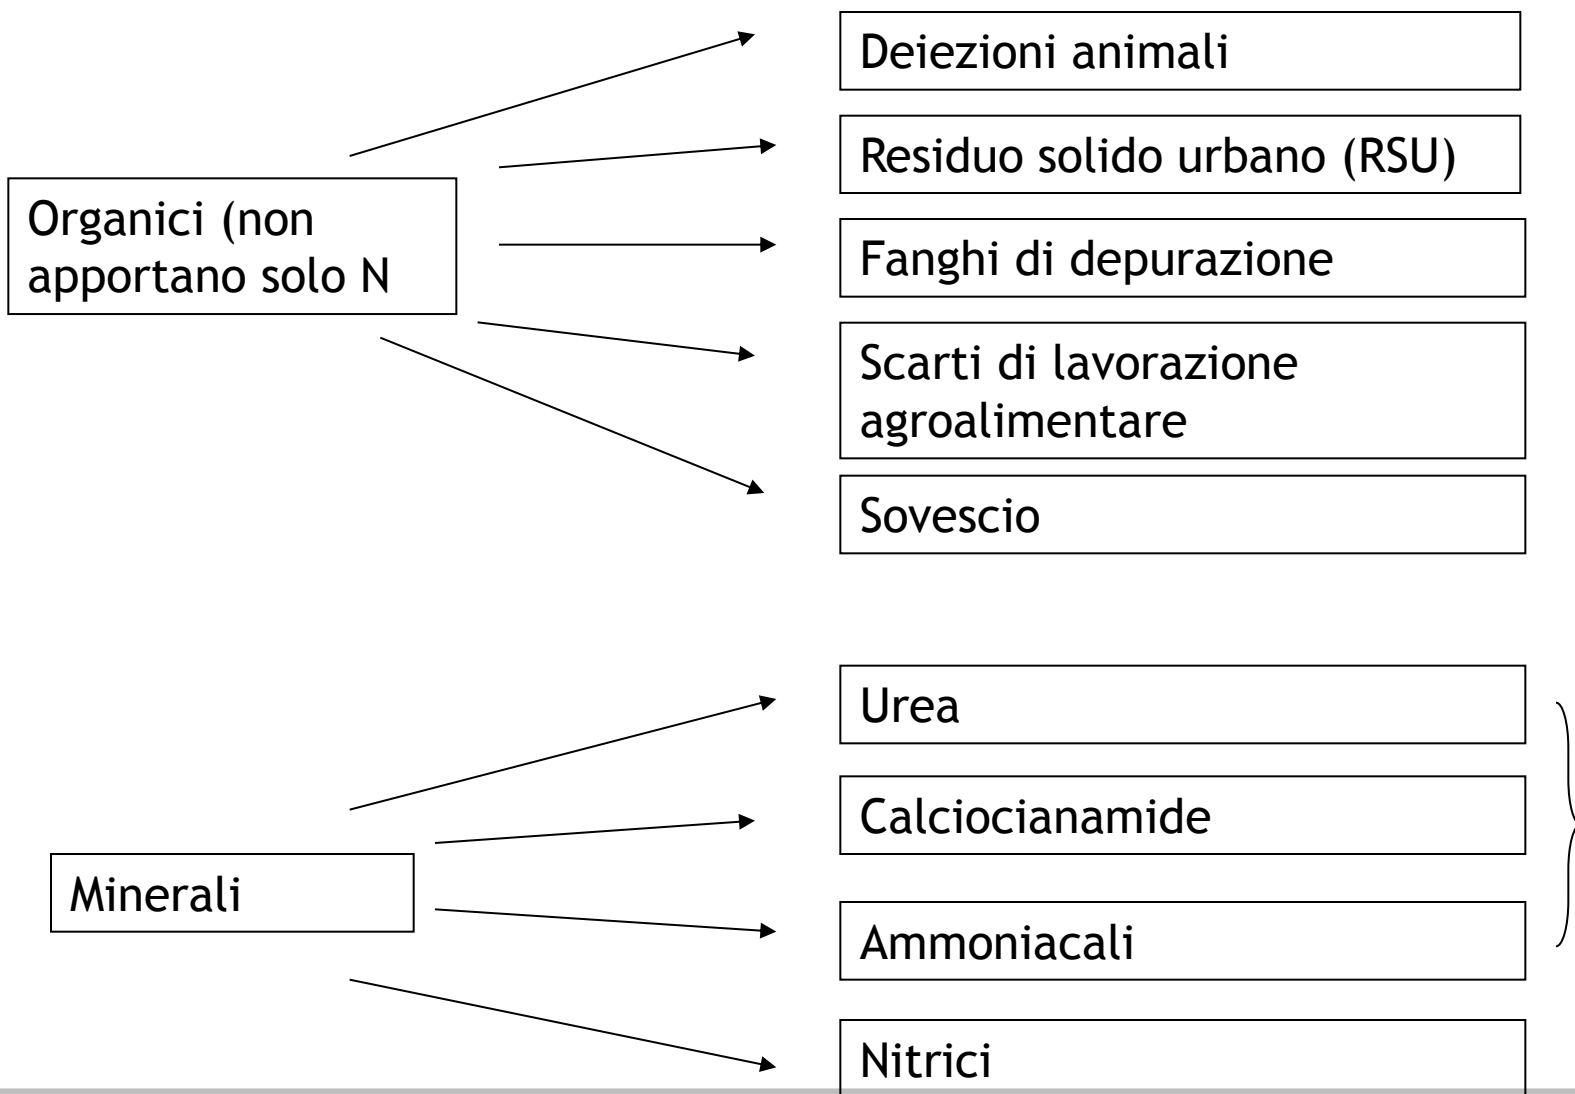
Organici (non apportano solo N

Deiezioni animali

Residuo solido urbano (RSU)

Fanghi di depurazione

Scarti di lavorazione agroalimentare

Sovescio

Minerali

Urea

Calciocianamide

Ammoniacali

Nitrici